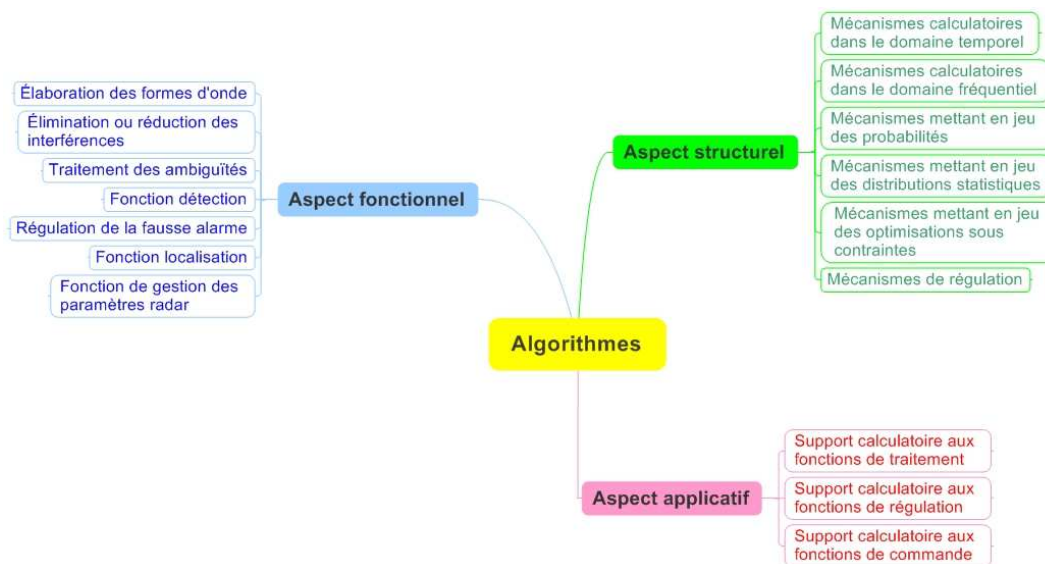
Algorithmes

Aspect fonctionnel

Élaboration des formes d'onde

Élimination ou réduction des interférences

Traitement des ambiguïtés

Fonction détection

Régulation de la fausse alarme

Fonction localisation

Fonction de gestion des paramètres radar

Aspect structurel

Mécanismes calculatoires dans le domaine temporel

Mécanismes calculatoires dans le domaine fréquentiel

Mécanismes mettant en jeu des probabilités

Mécanismes mettant en jeu des distributions statistiques

Mécanismes mettant en jeu des optimisations sous contraintes

Mécanismes de régulation

Aspect applicatif

Support calculatoire aux fonctions de traitement

Support calculatoire aux fonctions de régulation

Support calculatoire aux fonctions de commande